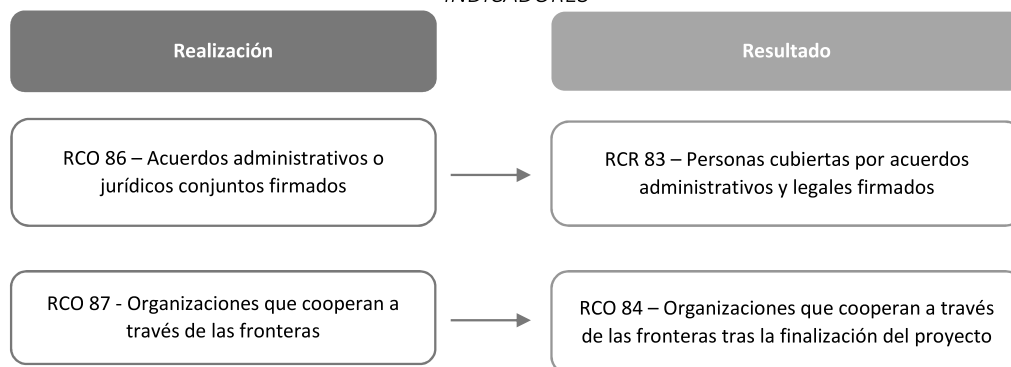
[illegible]

Realización

Resultado

RCO 86 – Acuerdos administrativos o jurídicos conjuntos firmados

RCR 83 – Personas cubiertas por acuerdos administrativos y legales firmados

RCO 87 - Organizaciones que cooperan a través de las fronteras

RCO 84 – Organizaciones que cooperan a través de las fronteras tras la finalización del proyecto